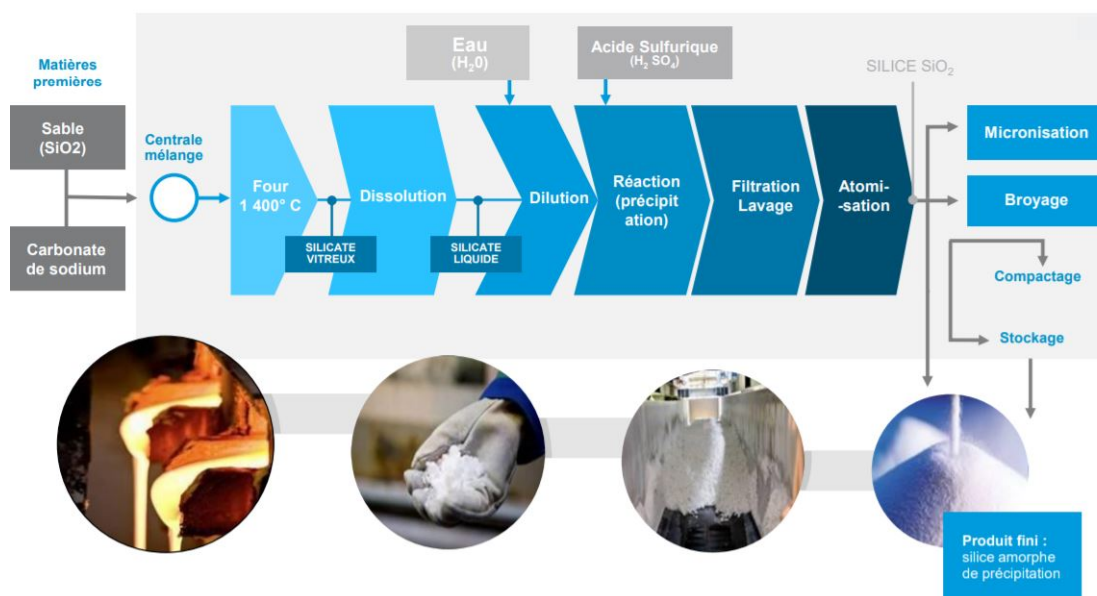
Matières premières

Sable (SiO2)

Carbonate de sodium

Centrale mélange

Eau ($H_20$)

Acide Sulfurique ($H_2$ $SO_4$)

SILICE $SiO_2$

Four 1 400° C

Dissolution

SILICATE VITREUX

Dilution

SILICATE LIQUIDE

Réaction (précipitation)

Filtration Lavage

Atomi-sation

Micronisation

Broyage

Compactage

Stockage

Produit fini : silice amorphe de précipitation